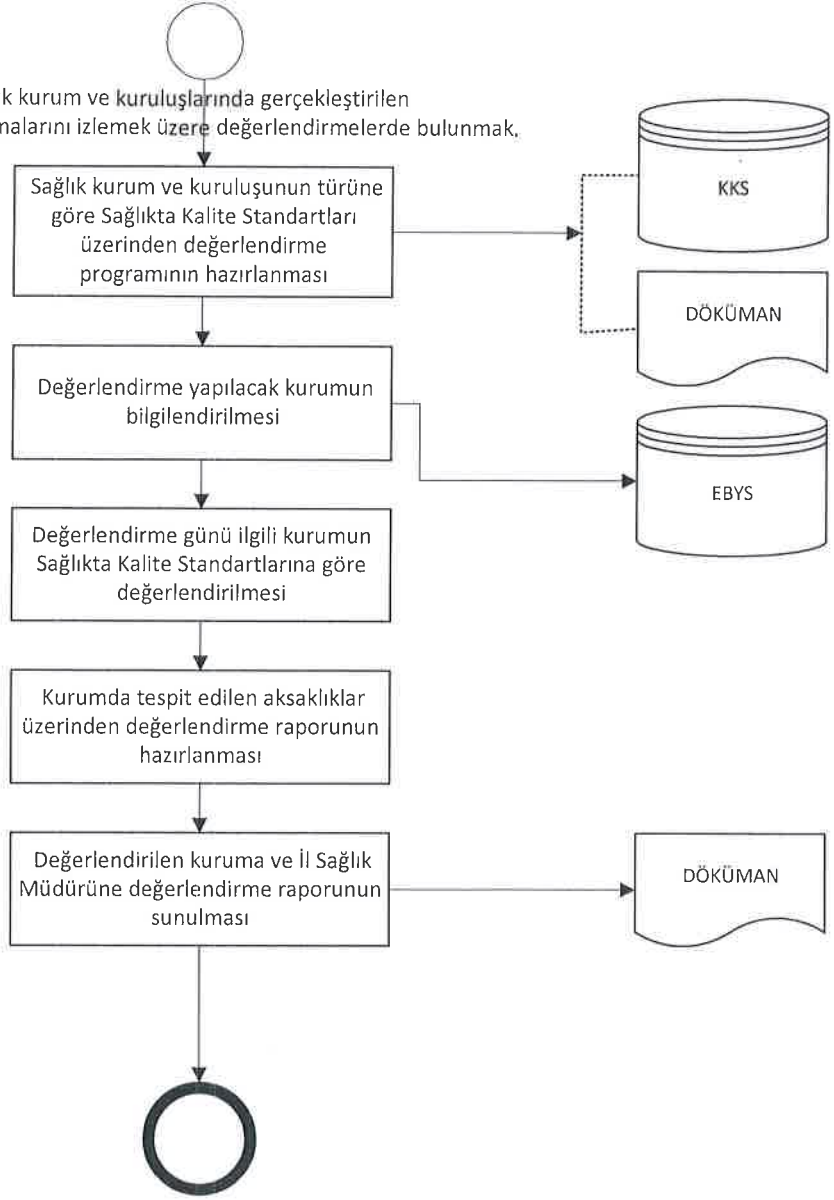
k kurum ve kuruluşlarında gerçekleştirilen
nalarını izlemek üzere değerlendirmelerde bulunmak.

Sağlık kurum ve kuruluşunun türüne göre Sağlıkta Kalite Standartları üzerinden değerlendirme programının hazırlanması

KKS

DÖKÜMAN

Değerlendirme yapılacak kurumun bilgilendirilmesi

EBYS

Değerlendirme günü ilgili kurumun Sağlıkta Kalite Standartlarına göre değerlendirilmesi

Kurumda tespit edilen aksaklıklar üzerinden değerlendirme raporunun hazırlanması

Değerlendirilen kuruma ve İl Sağlık Müdürüne değerlendirme raporunun sunulması

DÖKÜMAN